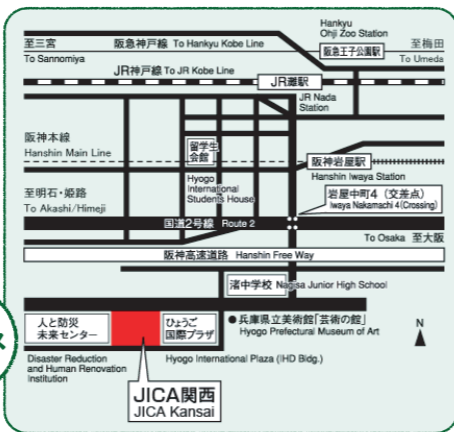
至三宮
To Sannomiya
阪急神戸線 To Hankyu Kobe Line
Hankyu Ojji Zoo Station
阪急王子公園駅
至梅田
To Umeda
JR神戸線 To JR Kobe Line
JR灘駅
JR Nada Station
阪神本線
Hanshin Main Line
留学生会館
Hyogo International Students House
阪神岩屋駅
Hanshin Iwaya Station
至明石・姫路
To Akashi/Himeji
岩屋中町4（交差点）
Iwaya Nakamachi 4 (Crossing)
国道2号線 Route 2
To Osaka 至大阪
阪神高速道路 Hanshin Free Way
渚中学校 Nagisa Junior High School
人と防災未来センター
Disaster Reduction and Human Renovation Institution
ひょうご国際プラザ
Hyogo International Plaza (HD Bldg.)
●兵庫県立美術館「芸術の館」
Hyogo Prefectural Museum of Art
N
JICA関西
JICA Kansai